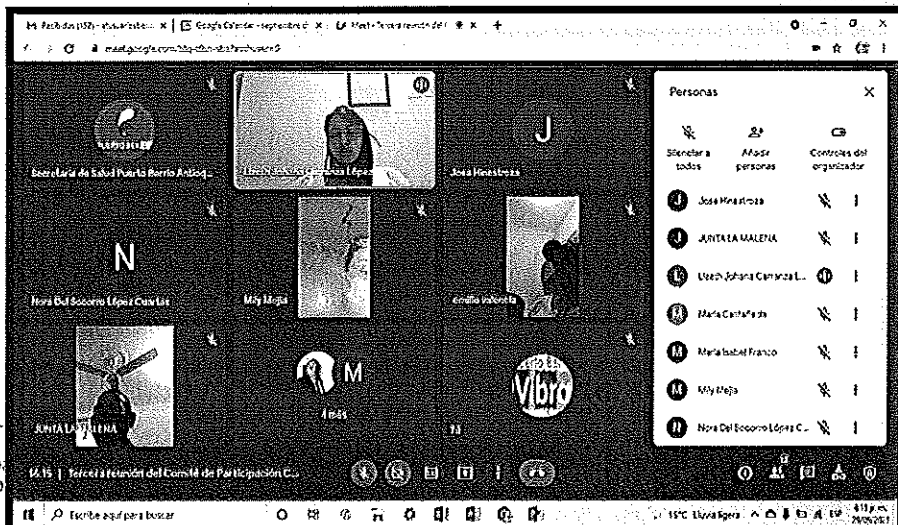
Recibidos (152) - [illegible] | Google Calendar - septiembre de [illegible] | Meet - Tercera reunión del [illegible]
meet.google.com/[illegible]

Secretaría de Salud Puerto Berrío Antioq...
Lizeth Johana Carranza López
Jose Hinestroza
J
N
Nora Del Socorro López Cuartas
Mily Mejía
emilio valencia
JUNTA LA MALENA
M
4 más
Vibro
11

Personas
Silenciar a todos
Añadir personas
Controles del organizador
Jose Hinestroza
JUNTA LA MALENA
Lizeth Johana Carranza L...
Maria Castañeda
Maria Isabel Franco
Mily Mejía
Nora Del Socorro López C...

14:15 | Tercera reunión del Comité de Participación C...

Escribe aquí para buscar
15°C Lluvia ligera
4:15 p. m.
29/09/2021